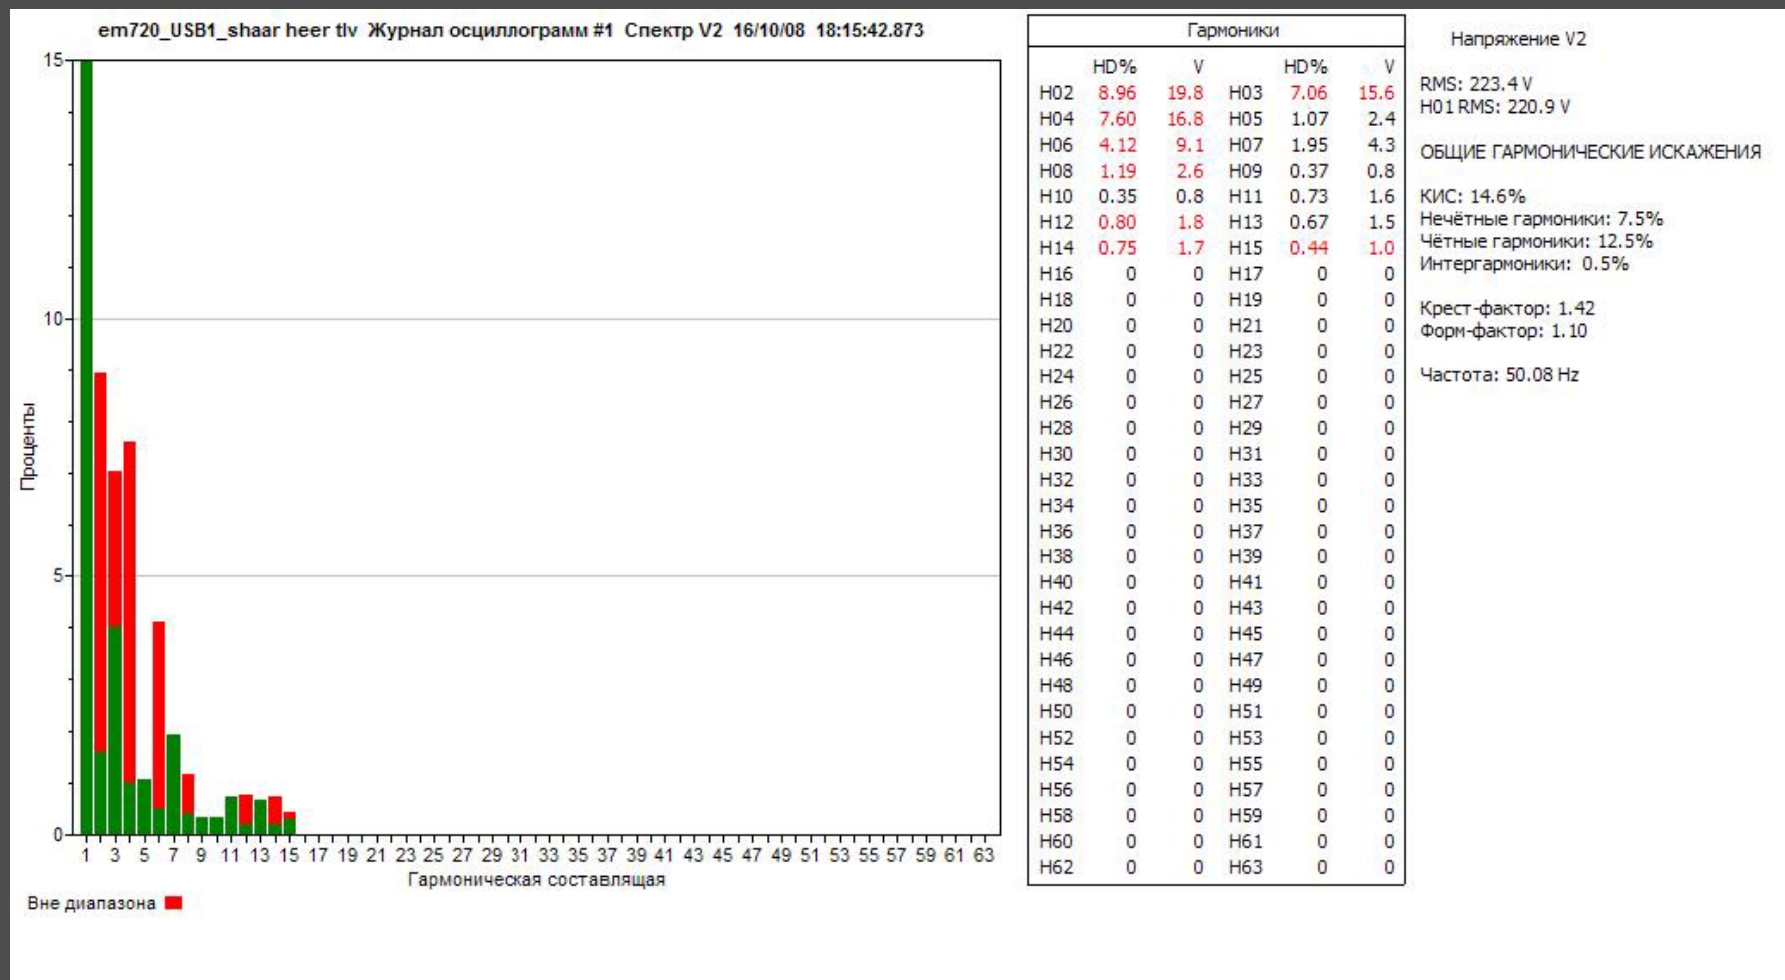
em720_USB1_shaar heer tlv Журнал осциллограмм #1 Спектр V2 16/10/08 18:15:42.873

15
10
5
0

Проценты

1 3 5 7 9 11 13 15 17 19 21 23 25 27 29 31 33 35 37 39 41 43 45 47 49 51 53 55 57 59 61 63
Гармоническая составлящая

Вне диапазона

Гармоники

| | HD% | V | | HD% | V |
|---|---|---|---|---|---|
| H02 | 8.96 | 19.8 | H03 | 7.06 | 15.6 |
| H04 | 7.60 | 16.8 | H05 | 1.07 | 2.4 |
| H06 | 4.12 | 9.1 | H07 | 1.95 | 4.3 |
| H08 | 1.19 | 2.6 | H09 | 0.37 | 0.8 |
| H10 | 0.35 | 0.8 | H11 | 0.73 | 1.6 |
| H12 | 0.80 | 1.8 | H13 | 0.67 | 1.5 |
| H14 | 0.75 | 1.7 | H15 | 0.44 | 1.0 |
| H16 | 0 | 0 | H17 | 0 | 0 |
| H18 | 0 | 0 | H19 | 0 | 0 |
| H20 | 0 | 0 | H21 | 0 | 0 |
| H22 | 0 | 0 | H23 | 0 | 0 |
| H24 | 0 | 0 | H25 | 0 | 0 |
| H26 | 0 | 0 | H27 | 0 | 0 |
| H28 | 0 | 0 | H29 | 0 | 0 |
| H30 | 0 | 0 | H31 | 0 | 0 |
| H32 | 0 | 0 | H33 | 0 | 0 |
| H34 | 0 | 0 | H35 | 0 | 0 |
| H36 | 0 | 0 | H37 | 0 | 0 |
| H38 | 0 | 0 | H39 | 0 | 0 |
| H40 | 0 | 0 | H41 | 0 | 0 |
| H42 | 0 | 0 | H43 | 0 | 0 |
| H44 | 0 | 0 | H45 | 0 | 0 |
| H46 | 0 | 0 | H47 | 0 | 0 |
| H48 | 0 | 0 | H49 | 0 | 0 |
| H50 | 0 | 0 | H51 | 0 | 0 |
| H52 | 0 | 0 | H53 | 0 | 0 |
| H54 | 0 | 0 | H55 | 0 | 0 |
| H56 | 0 | 0 | H57 | 0 | 0 |
| H58 | 0 | 0 | H59 | 0 | 0 |
| H60 | 0 | 0 | H61 | 0 | 0 |
| H62 | 0 | 0 | H63 | 0 | 0 |

Напряжение V2

RMS: 223.4 V
H01 RMS: 220.9 V

ОБЩИЕ ГАРМОНИЧЕСКИЕ ИСКАЖЕНИЯ

КИС: 14.6%
Нечётные гармоники: 7.5%
Чётные гармоники: 12.5%
Интергармоники: 0.5%

Крест-фактор: 1.42
Форм-фактор: 1.10

Частота: 50.08 Hz